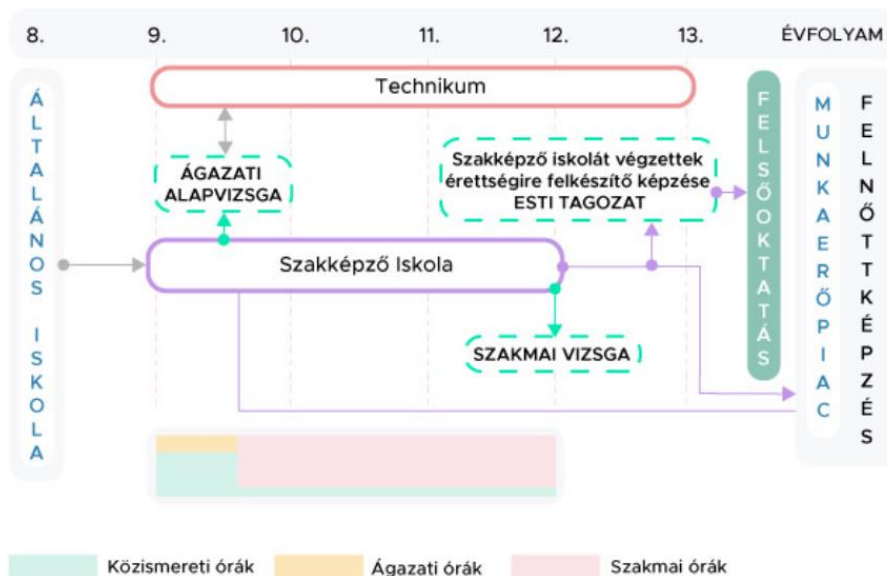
8. 9. 10. 11. 12. 13. ÉVFOLYAM

ÁLTALÁNOS ISKOLA

Technikum

ÁGAZATI ALAPVIZSGA

Szakképző iskolát végzettek érettségire felkészítő képzése ESTI TAGOZAT

FELSŐOKTATÁS

MUNKAERŐPIAC

FELNŐTTKÉPZÉS

Szakképző Iskola

SZAKMAI VIZSGA

Közismereti órák
Ágazati órák
Szakmai órák